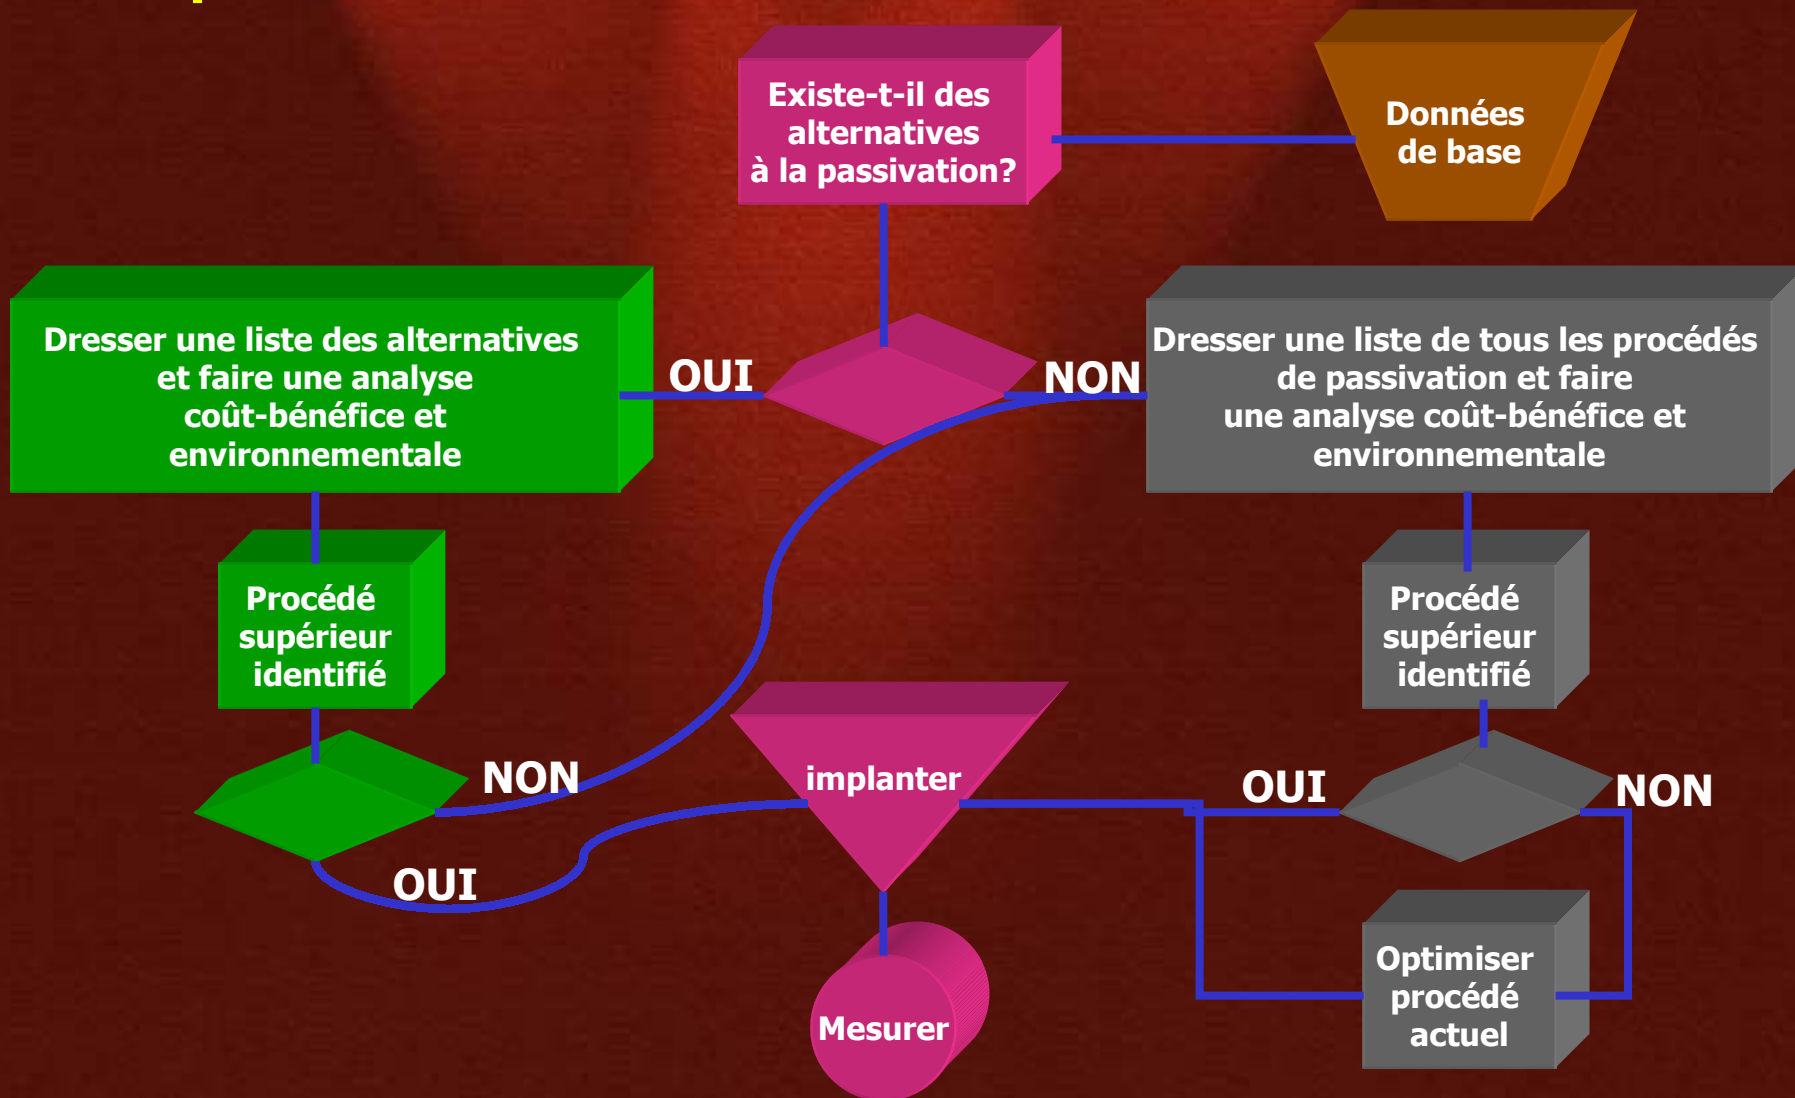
Existe-t-il des alternatives à la passivation?

Données de base

Dresser une liste des alternatives et faire une analyse coût-bénéfice et environnementale

OUI

NON

Dresser une liste de tous les procédés de passivation et faire une analyse coût-bénéfice et environnementale

Procédé supérieur identifié

Procédé supérieur identifié

NON

implanter

OUI

NON

OUI

Optimiser procédé actuel

Mesurer